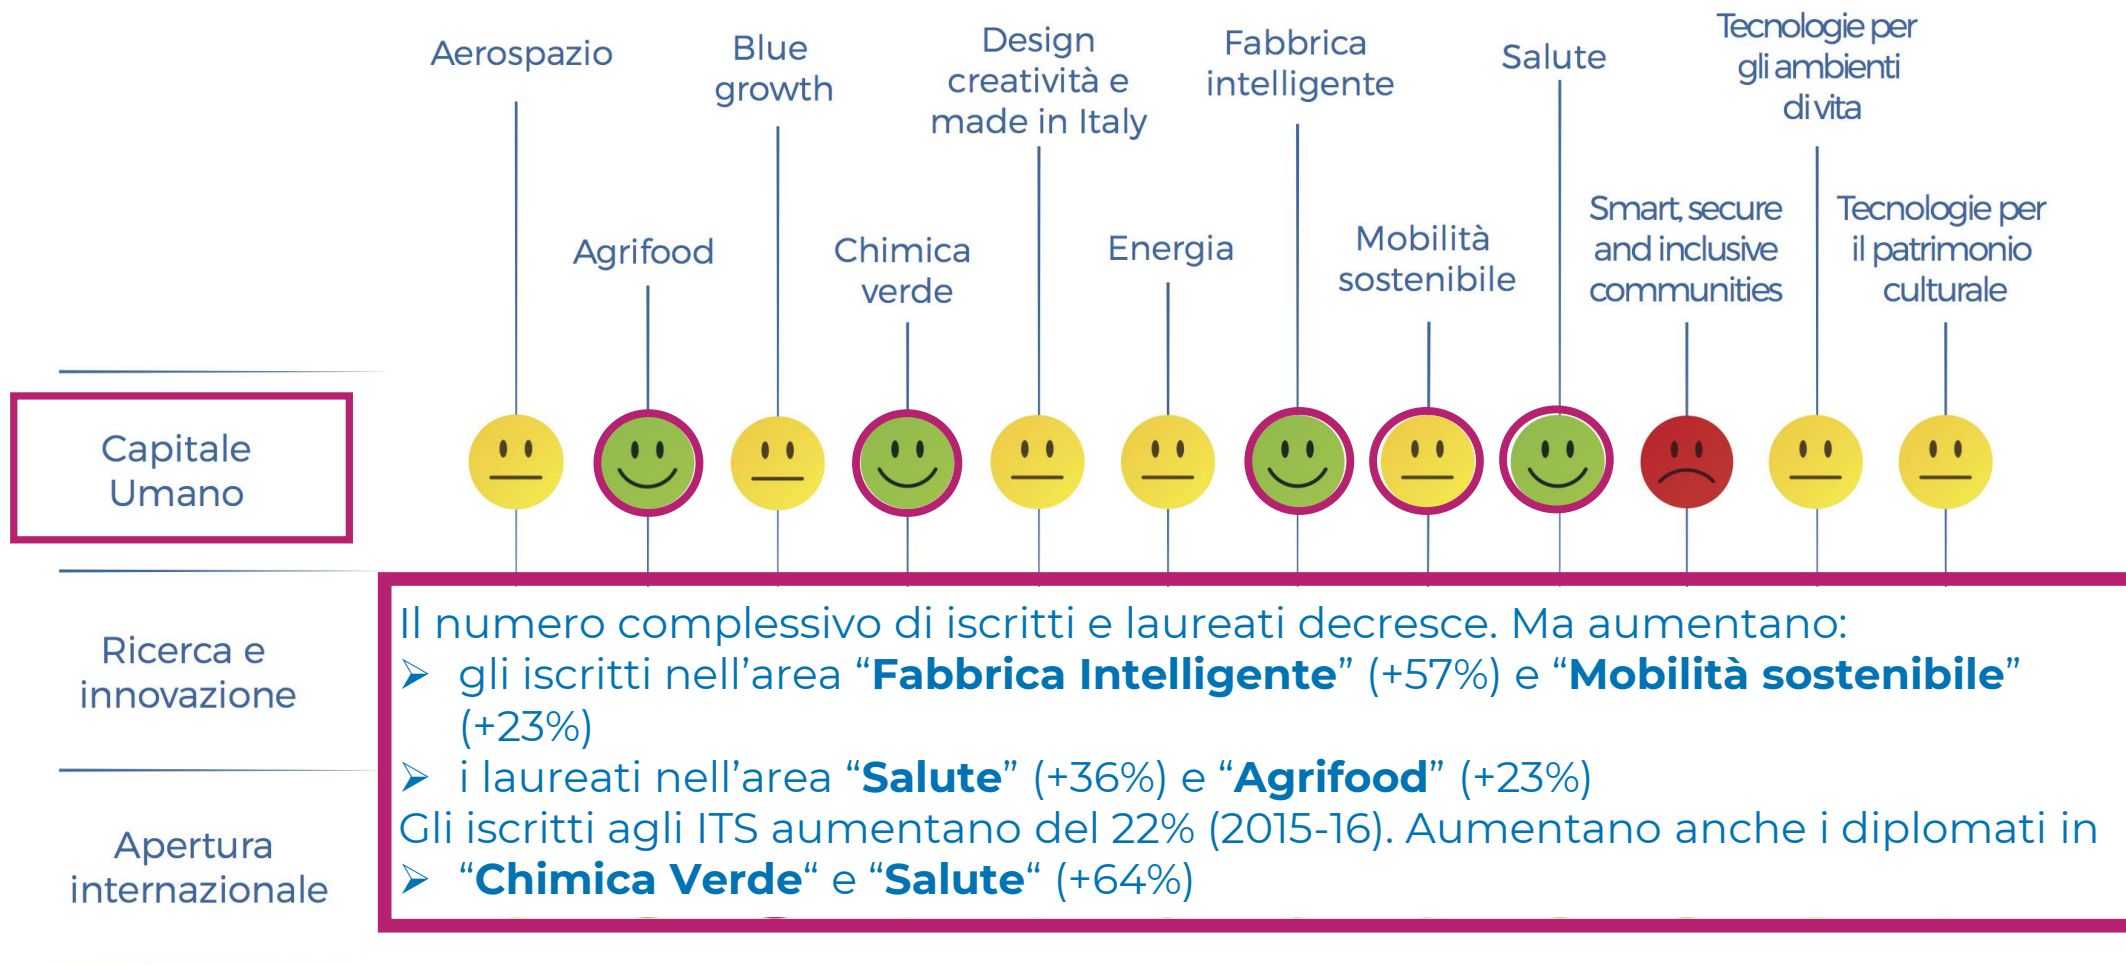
Aerospazio

Agrifood

Blue growth

Chimica verde

Design creatività e made in Italy

Energia

Fabbrica intelligente

Mobilità sostenibile

Salute

Smart, secure and inclusive communities

Tecnologie per gli ambienti di vita

Tecnologie per il patrimonio culturale

Capitale Umano

Ricerca e innovazione

Apertura internazionale

Il numero complessivo di iscritti e laureati decresce. Ma aumentano:
➤ gli iscritti nell’area “**Fabbrica Intelligente**” (+57%) e “**Mobilità sostenibile**” (+23%)
➤ i laureati nell’area “**Salute**” (+36%) e “**Agrifood**” (+23%)
Gli iscritti agli ITS aumentano del 22% (2015-16). Aumentano anche i diplomati in
➤ “**Chimica Verde**“ e “**Salute**“ (+64%)